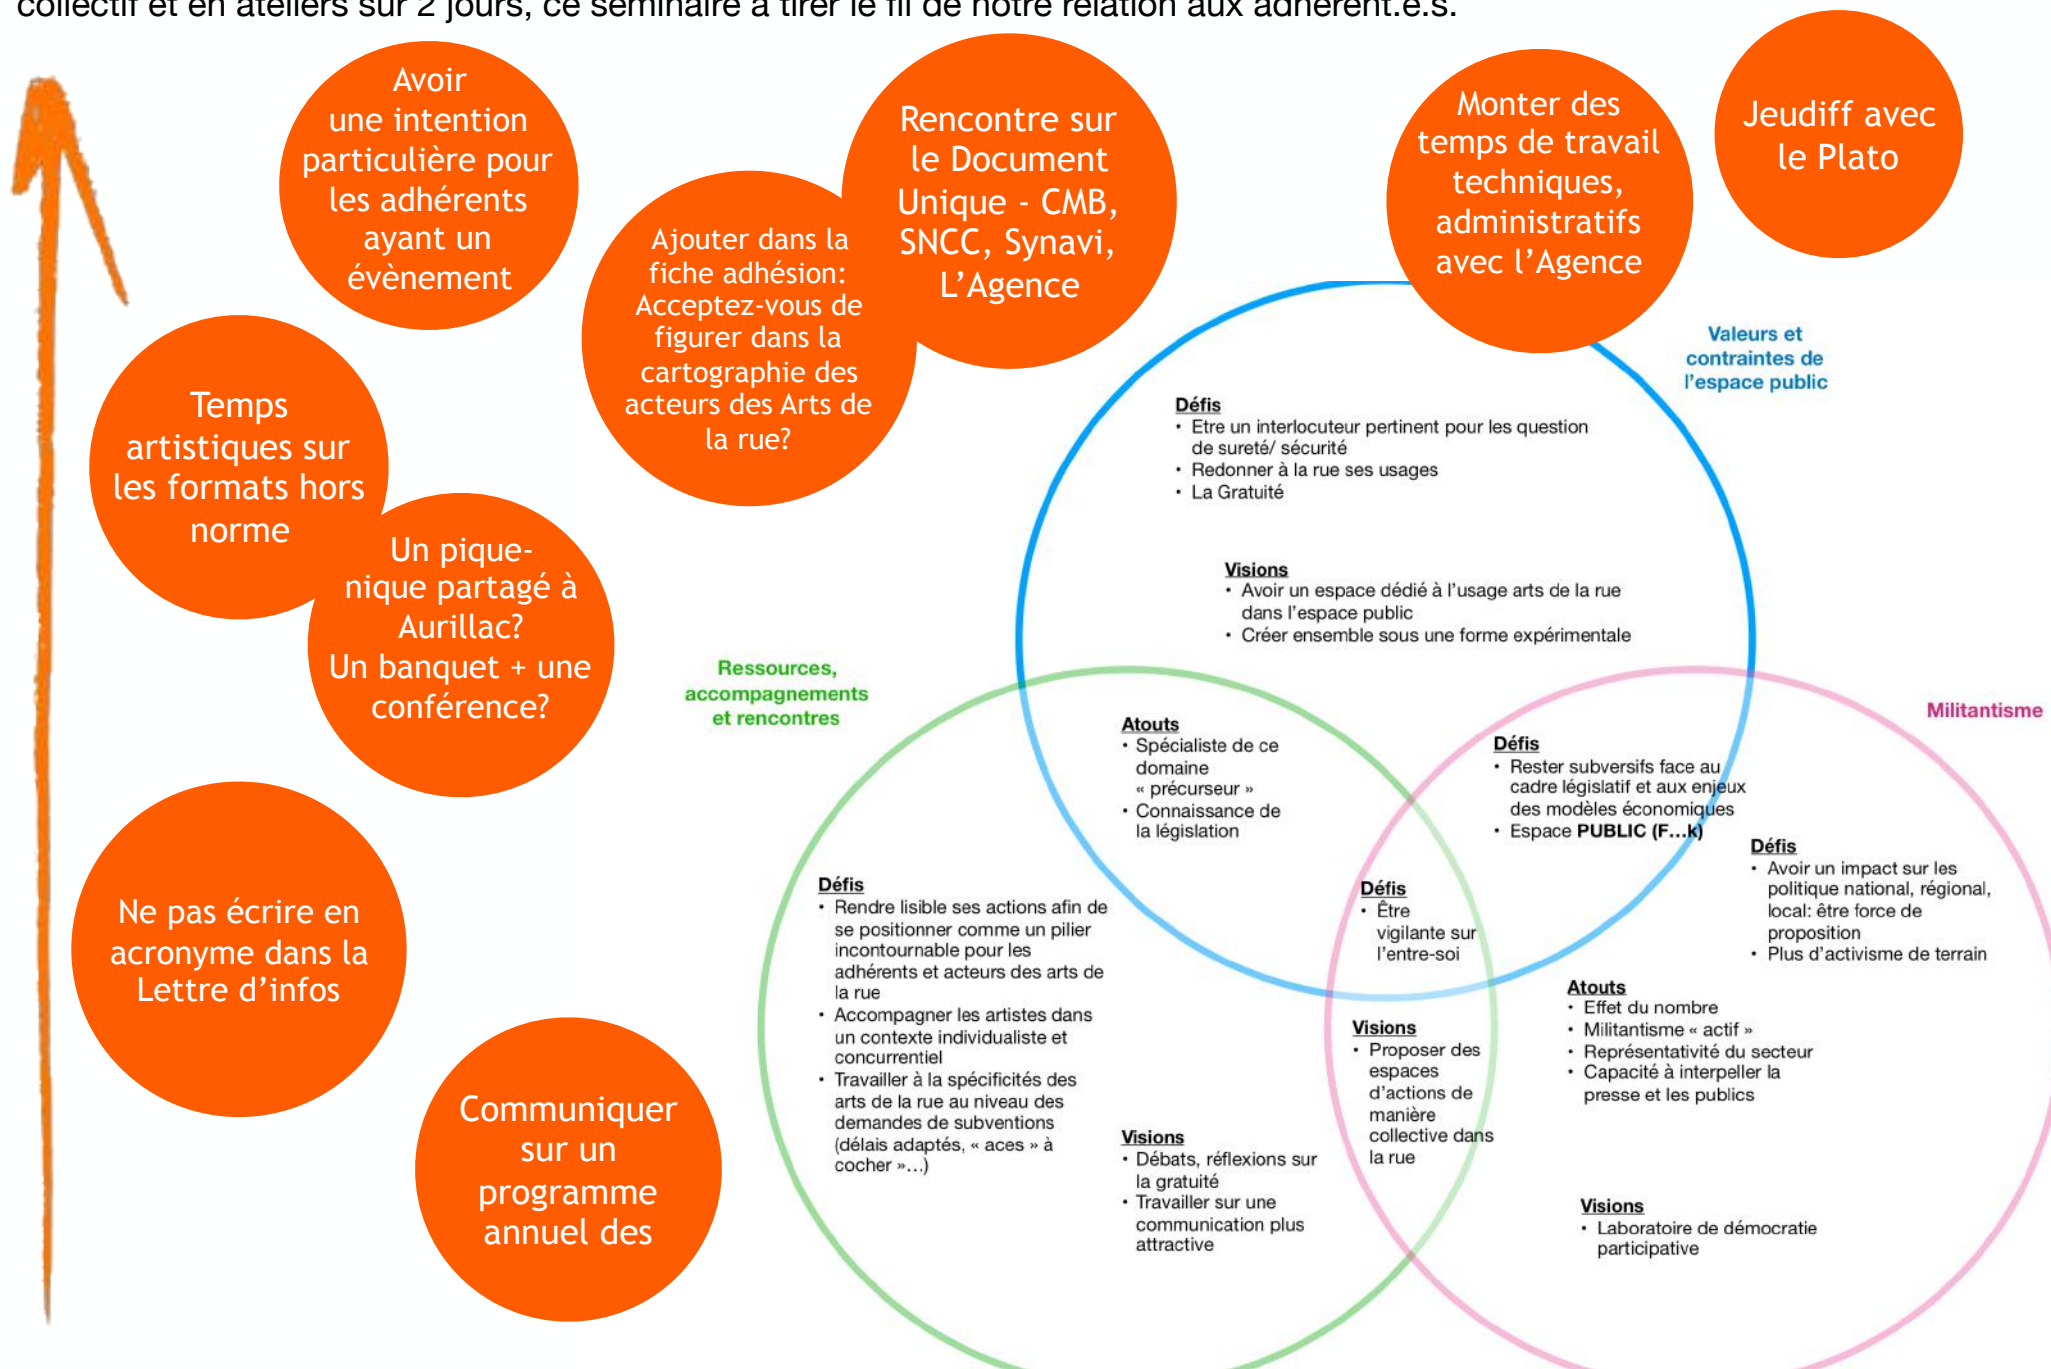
collectif et en ateliers sur 2 jours, ce séminaire a tirer le fil de notre relation aux adhérent.e.s.

Avoir une intention particulière pour les adhérents ayant un évènement

Rencontre sur le Document Unique - CMB, SNCC, Synavi, L'Agence

Ajouter dans la fiche adhésion: Acceptez-vous de figurer dans la cartographie des acteurs des Arts de la rue?

Monter des temps de travail techniques, administratifs avec l'Agence

Jeudiff avec le Plato

Temps artistiques sur les formats hors norme

Un pique-nique partagé à Aurillac? Un banquet + une conférence?

Ne pas écrire en acronyme dans la Lettre d'infos

Communiquer sur un programme annuel des

Valeurs et contraintes de l'espace public

Défis
• Etre un interlocuteur pertinent pour les question de sureté/ sécurité
• Redonner à la rue ses usages
• La Gratuité

Visions
• Avoir un espace dédié à l'usage arts de la rue dans l'espace public
• Créer ensemble sous une forme expérimentale

Ressources, accompagnements et rencontres

Militantisme

Atouts
• Spécialiste de ce domaine « précurseur »
• Connaissance de la législation

Défis
• Rester subversifs face au cadre législatif et aux enjeux des modèles économiques
• Espace PUBLIC (F…k)

Défis
• Avoir un impact sur les politique national, régional, local: être force de proposition
• Plus d'activisme de terrain

Défis
• Rendre lisible ses actions afin de se positionner comme un pilier incontournable pour les adhérents et acteurs des arts de la rue
• Accompagner les artistes dans un contexte individualiste et concurrentiel
• Travailler à la spécificités des arts de la rue au niveau des demandes de subventions (délais adaptés, « aces » à cocher »…)

Défis
• Être vigilante sur l'entre-soi

Atouts
• Effet du nombre
• Militantisme « actif »
• Représentativité du secteur
• Capacité à interpeller la presse et les publics

Visions
• Proposer des espaces d'actions de manière collective dans la rue

Visions
• Débats, réflexions sur la gratuité
• Travailler sur une communication plus attractive

Visions
• Laboratoire de démocratie participative